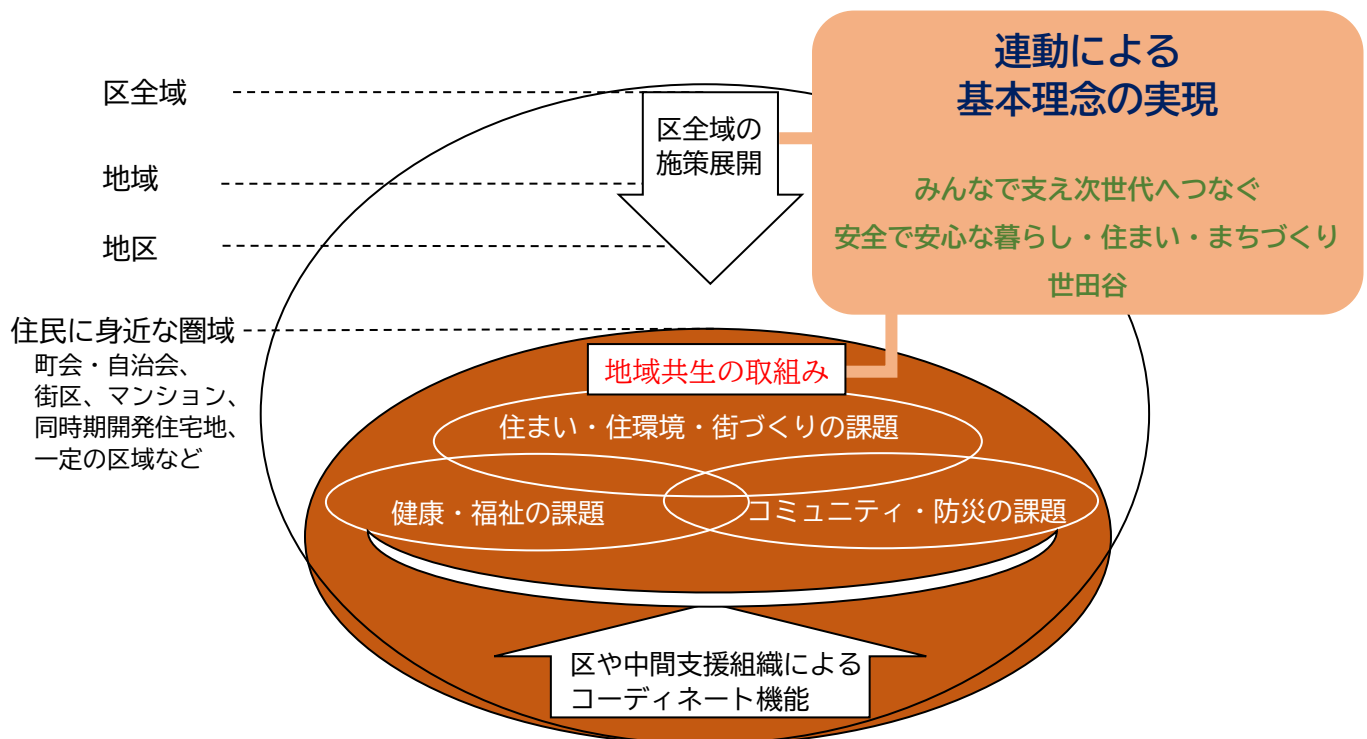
連動による
基本理念の実現

みんなで支え次世代へつなぐ
安全で安心な暮らし・住まい・まちづくり
世田谷

区全域

地域

地区

区全域の施策展開

住民に身近な圏域
町会・自治会、
街区、マンション、
同時期開発住宅地、
一定の区域など

地域共生の取組み

住まい・住環境・街づくりの課題

健康・福祉の課題

コミュニティ・防災の課題

区や中間支援組織による
コーディネート機能